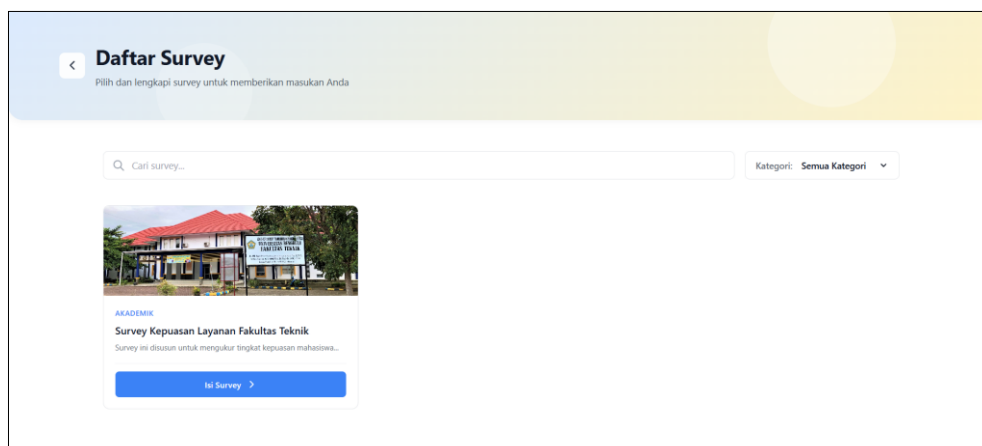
Daftar Survey

Pilih dan lengkapi survey untuk memberikan masukan Anda

Cari survey...

Kategori: Semua Kategori

AKADEMIK

Survey Kepuasan Layanan Fakultas Teknik

Survey ini disusun untuk mengukur tingkat kepuasan mahasiswa...

Isi Survey >